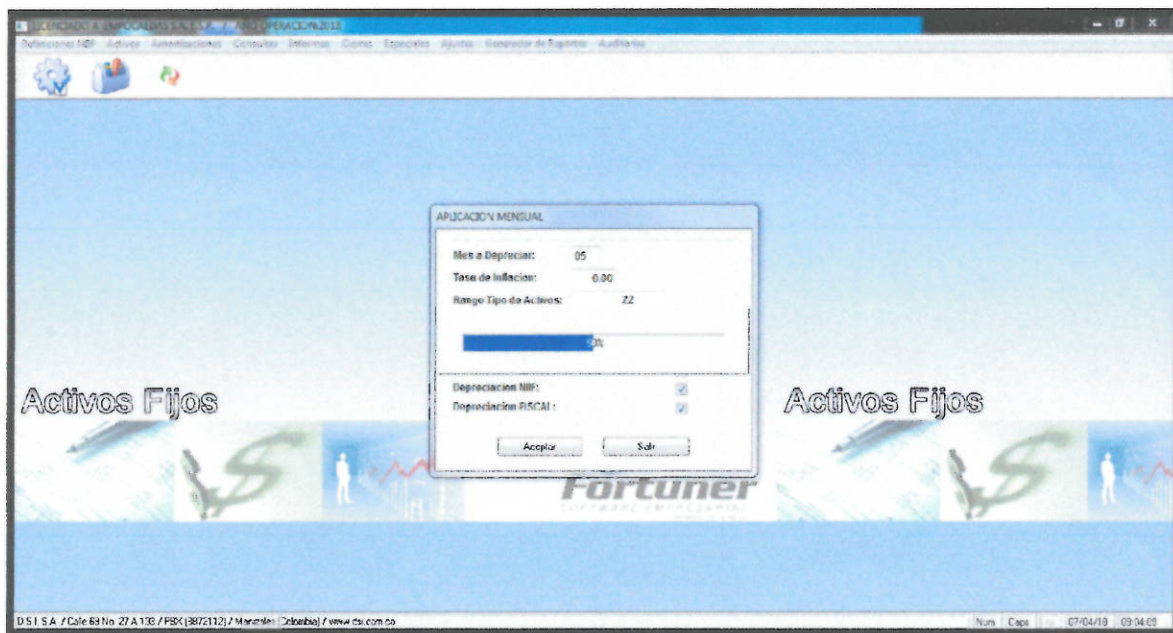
LICENCIADO A: EMPOCALDAS S.A. E.S.P. / AÑO OPERACION 2018

Definiciones NIIF Activos Amortizaciones Consultas Informes Cierre Especiales Ajustes Generador de Reportes Auditoria

APLICACION MENSUAL

Mes a Depreciar: 05

Tasa de Inflacion: 0.00

Rango Tipo de Activos: ZZ

50%

Depreciacion NIIF:

Depreciacion FISCAL:

Aceptar

Salir

Activos Fijos

Activos Fijos

Fortuner

SOFTWARE EMPRESARIAL

D.S.I. S.A. / Calle 63 No. 27 A 138 / PBX (8872112) / Manizales (Colombia) / www.dsi.com.co

Num Caps 07/04/18 09:04:09